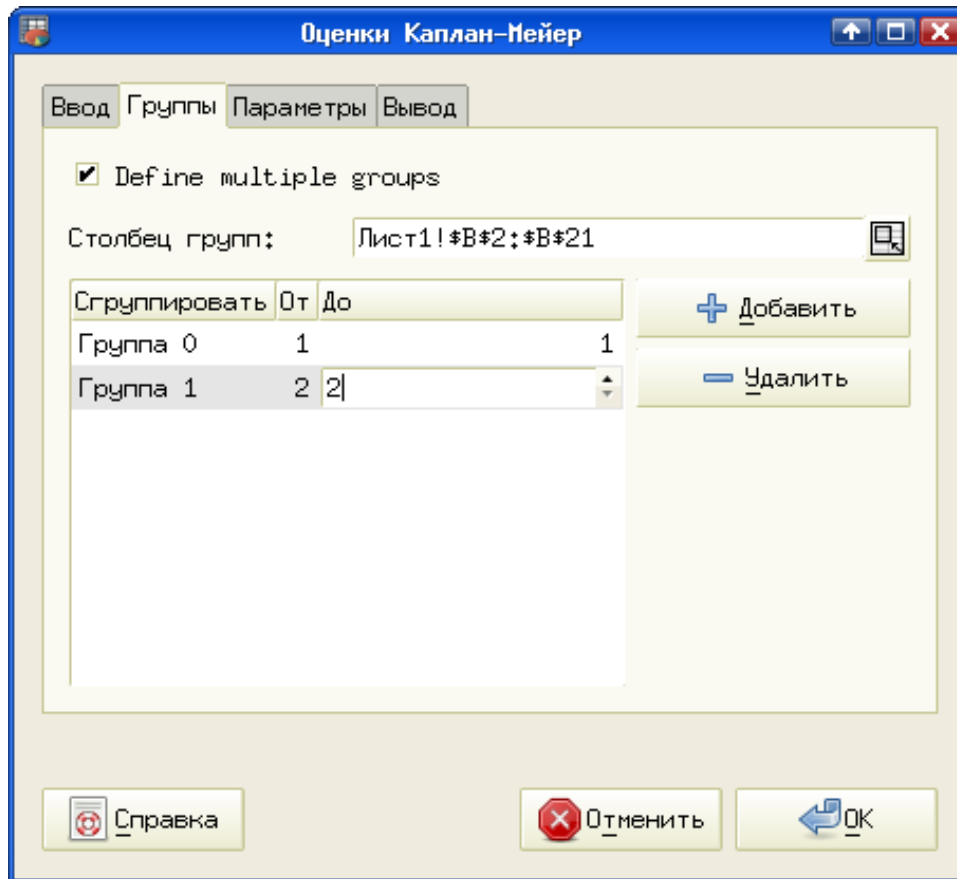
Оценки Каплан-Мейер

Ввод | Группы | Параметры | Вывод

Define multiple groups

Столбец групп: Лист1!$B$2:$B$21

| Сгруппировать | От | До |
|---|---|---|
| Группа 0 | 1 | 1 |
| Группа 1 | 2 | 2 |

Добавить

Удалить

Справка

Отменить

OK